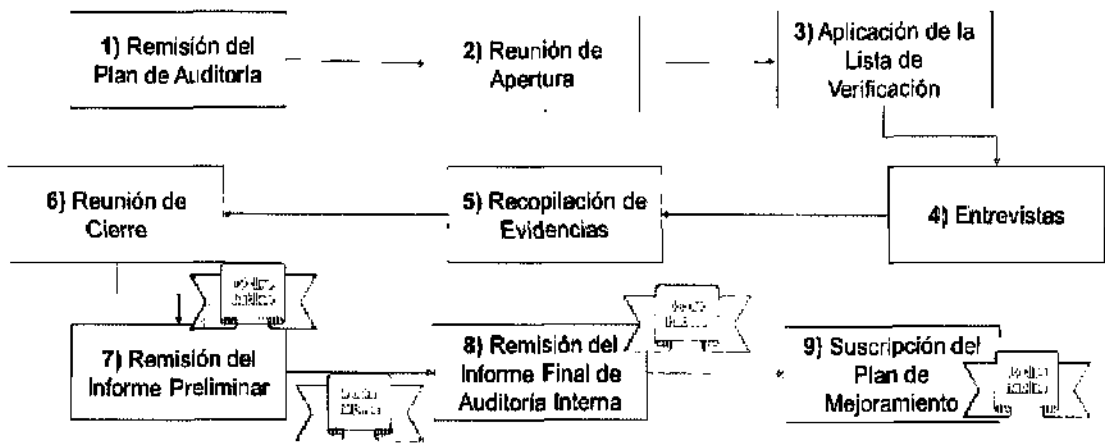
1) Remisión del Plan de Auditoria

2) Reunión de Apertura

3) Aplicación de la Lista de Verificación

4) Entrevistas

5) Recopilación de Evidencias

6) Reunión de Cierre

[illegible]

7) Remisión del Informe Preliminar

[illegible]

8) Remisión del Informe Final de Auditoría Interna

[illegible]

9) Suscripción del Plan de Mejoramiento

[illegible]